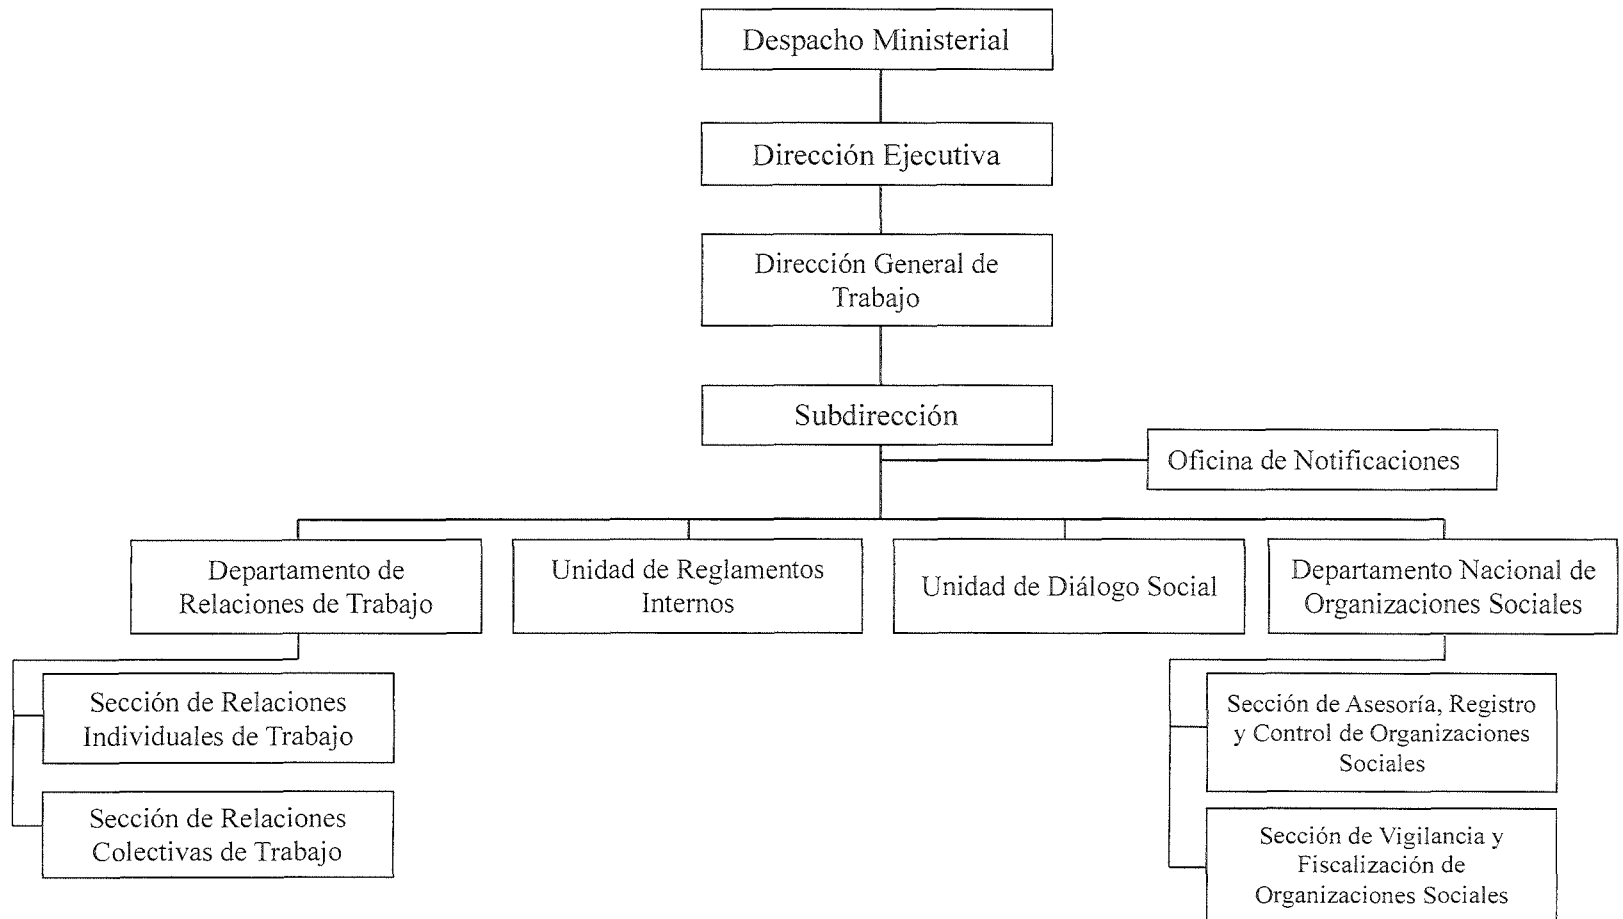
Despacho Ministerial

Dirección Ejecutiva

Dirección General de Trabajo

Subdirección

Oficina de Notificaciones

Departamento de Relaciones de Trabajo

Unidad de Reglamentos Internos

Unidad de Diálogo Social

Departamento Nacional de Organizaciones Sociales

Sección de Relaciones Individuales de Trabajo

Sección de Relaciones Colectivas de Trabajo

Sección de Asesoría, Registro y Control de Organizaciones Sociales

Sección de Vigilancia y Fiscalización de Organizaciones Sociales